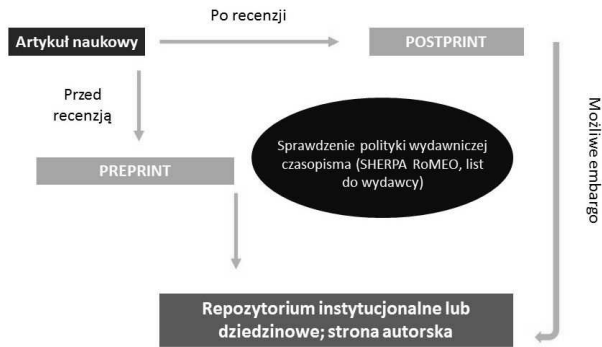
Artykuł naukowy

Po recenzji

POSTPRINT

Przed recenzją

PREPRINT

Sprawdzenie polityki wydawniczej czasopisma (SHERPA RoMEO, list do wydawcy)

Możliwe embargo

Repozytorium instytucjonalne lub dziedzinowe; strona autorska